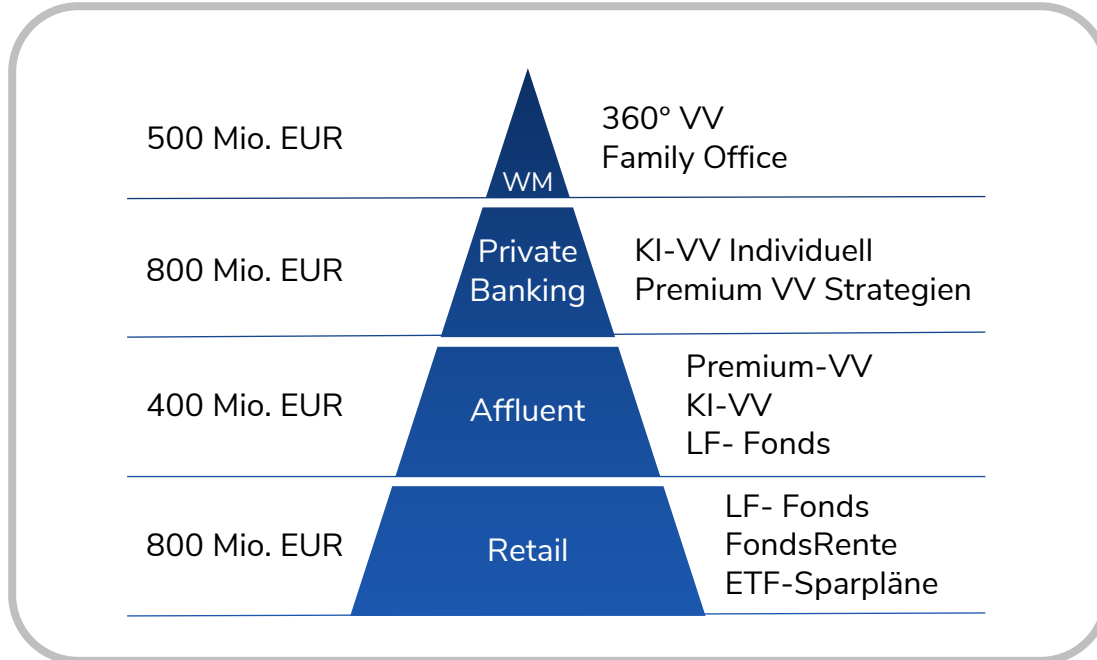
500 Mio. EUR
WM
360° VV
Family Office

800 Mio. EUR
Private Banking
KI-VV Individuell
Premium VV Strategien

400 Mio. EUR
Affluent
Premium-VV
KI-VV
LF- Fonds

800 Mio. EUR
Retail
LF- Fonds
FondsRente
ETF-Sparpläne